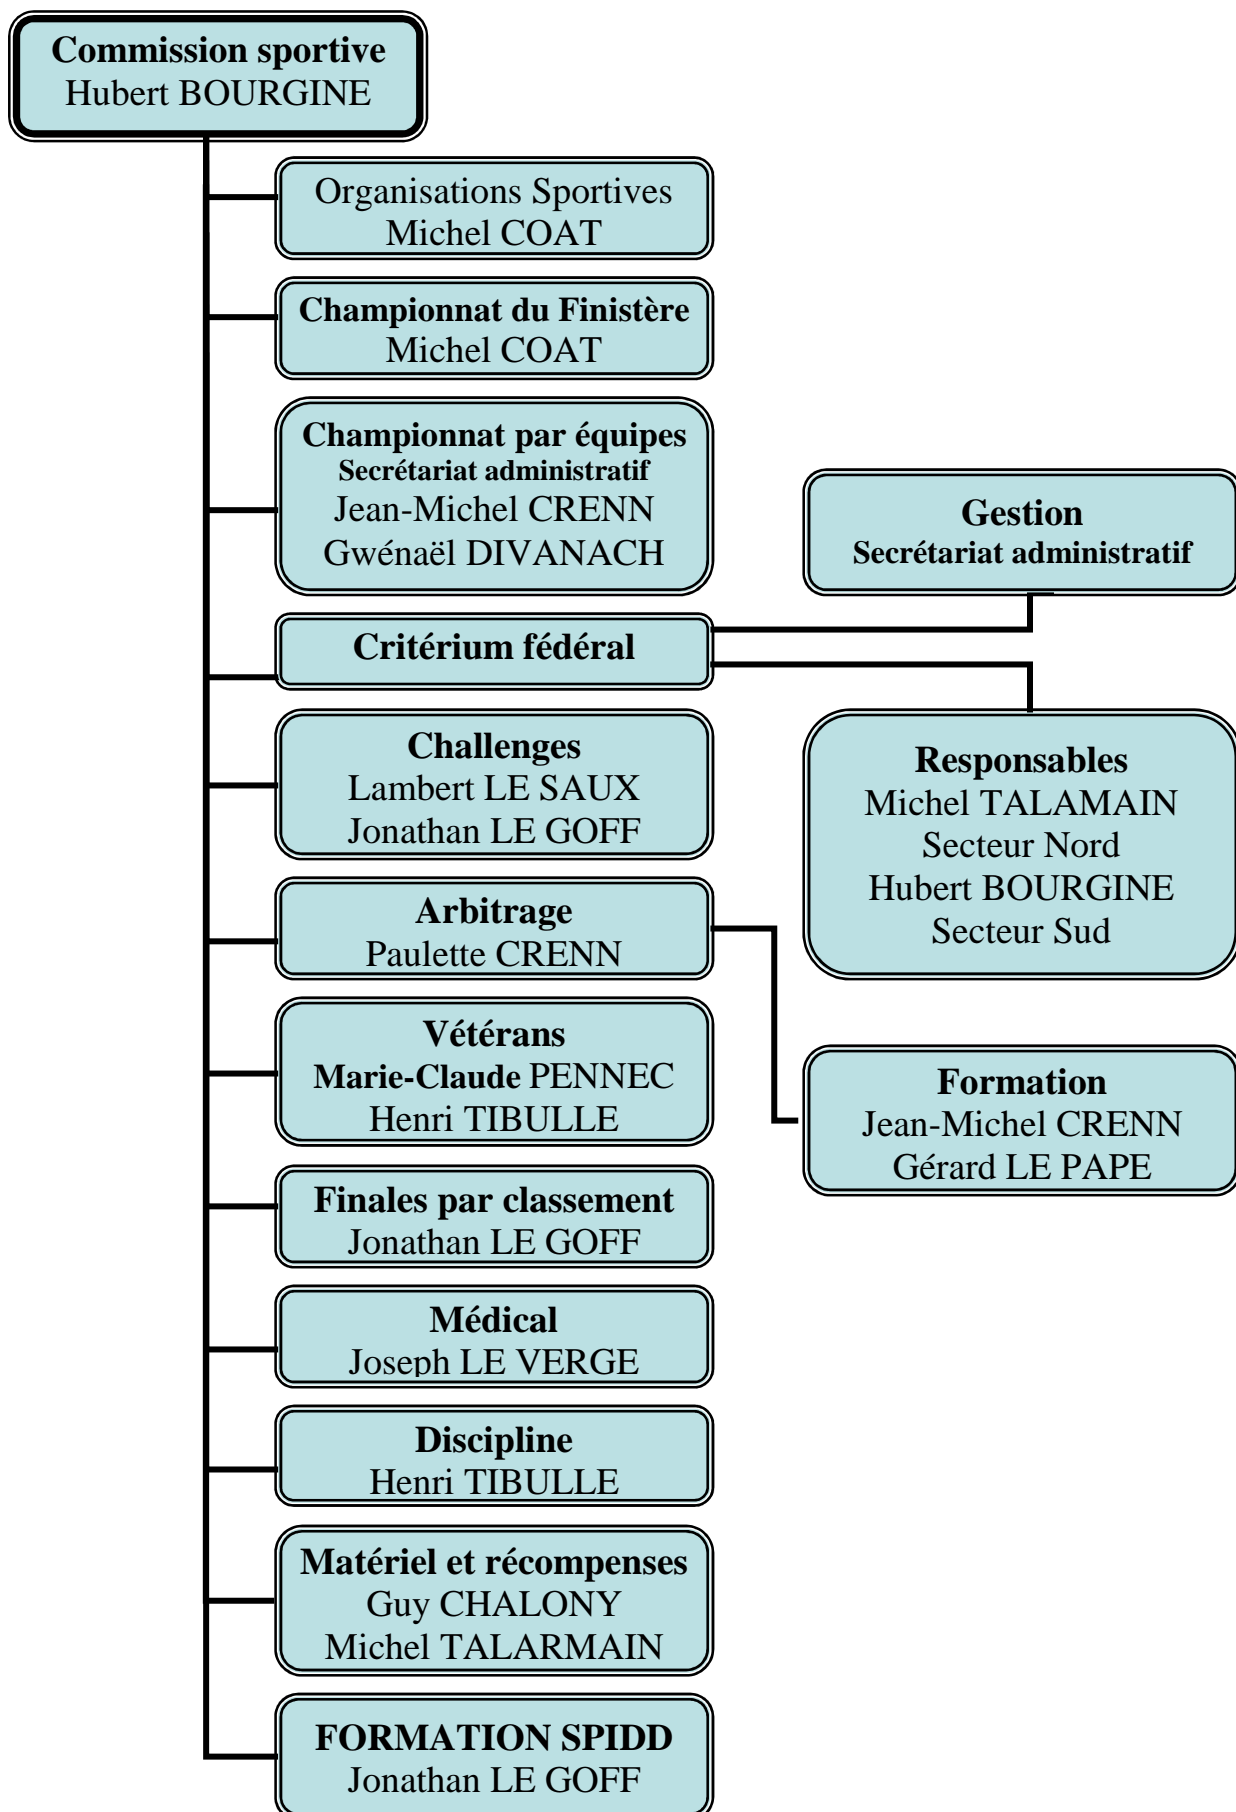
Commission sportive
Hubert BOURGINE

Organisations Sportives
Michel COAT

Championnat du Finistère
Michel COAT

Championnat par équipes
Secrétariat administratif
Jean-Michel CRENN
Gwénaël DIVANACH

Gestion
Secrétariat administratif

Critérium fédéral

Responsables
Michel TALAMAIN
Secteur Nord
Hubert BOURGINE
Secteur Sud

Challenges
Lambert LE SAUX
Jonathan LE GOFF

Arbitrage
Paulette CRENN

Formation
Jean-Michel CRENN
Gérard LE PAPE

Vétérans
Marie-Claude PENNEC
Henri TIBULLE

Finales par classement
Jonathan LE GOFF

Médical
Joseph LE VERGE

Discipline
Henri TIBULLE

Matériel et récompenses
Guy CHALONY
Michel TALARMAIN

FORMATION SPIDD
Jonathan LE GOFF